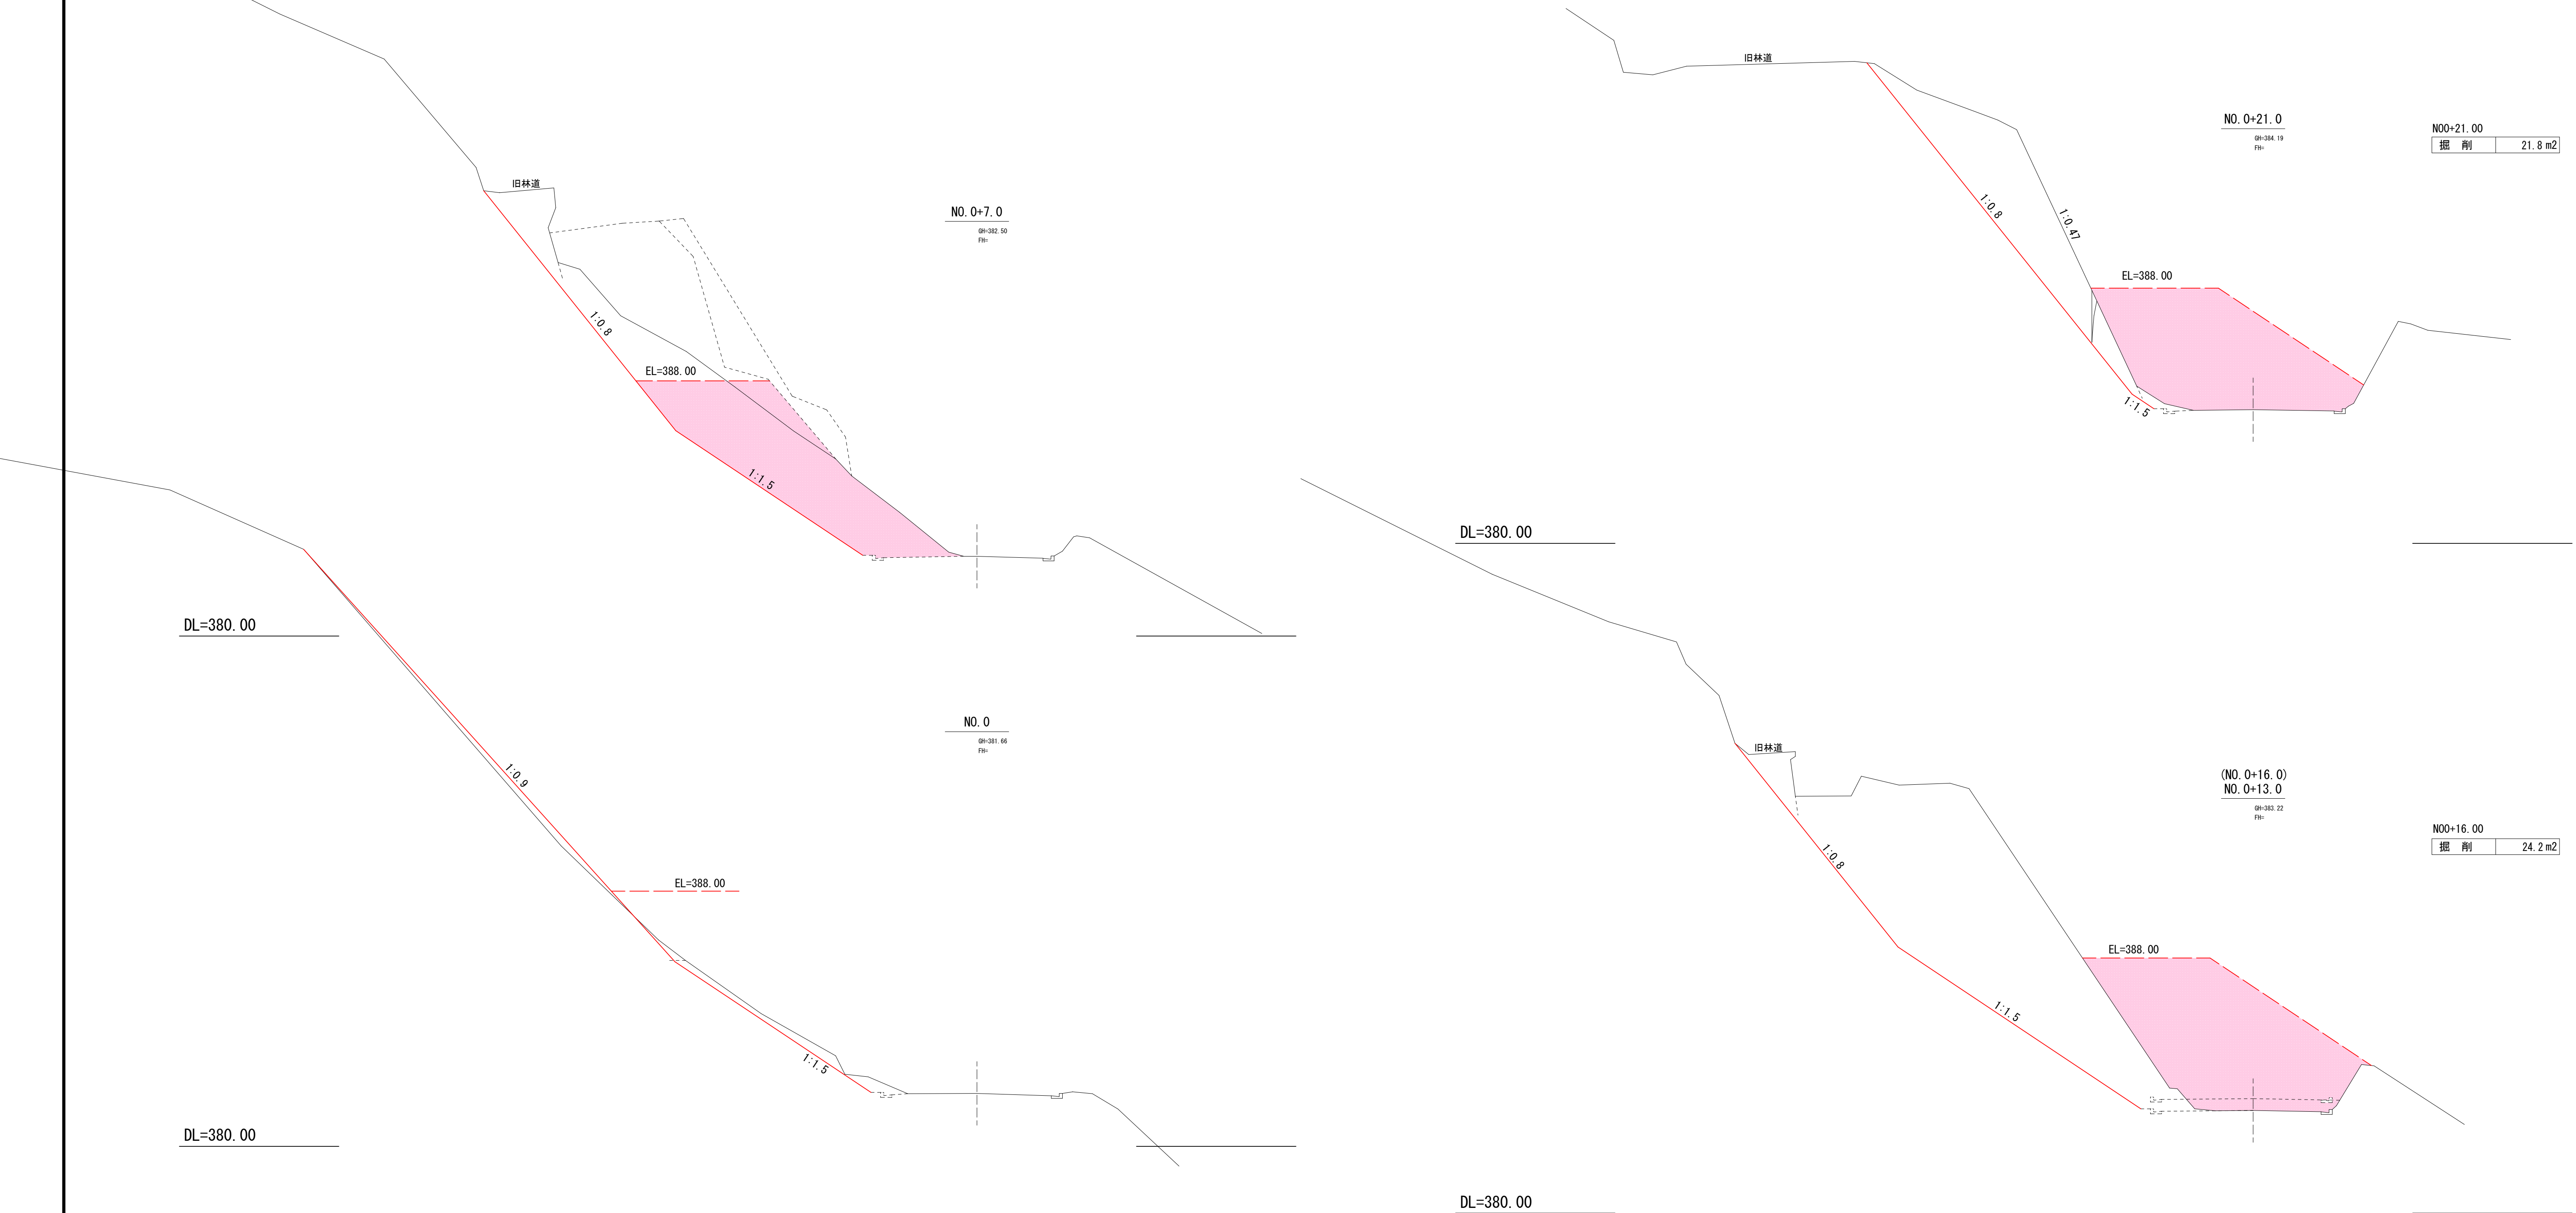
旧林道

NO.0+7.0

GH=382.50
FH=

1:0.8

EL=388.00

1:1.5

DL=380.00

NO.0

GH=381.66
FH=

1:0.9

EL=388.00

1:1.5

DL=380.00

旧林道

NO.0+21.0

GH=384.19
FH=

NO0+21.00

| 掘 削 | 21.8 m2 |
|---|---|

1:0.8

1:0.47

EL=388.00

1:1.5

DL=380.00

旧林道

(NO.0+16.0)
NO.0+13.0

GH=383.22
FH=

NO0+16.00

| 掘 削 | 24.2 m2 |
|---|---|

1:0.8

EL=388.00

1:1.5

DL=380.00